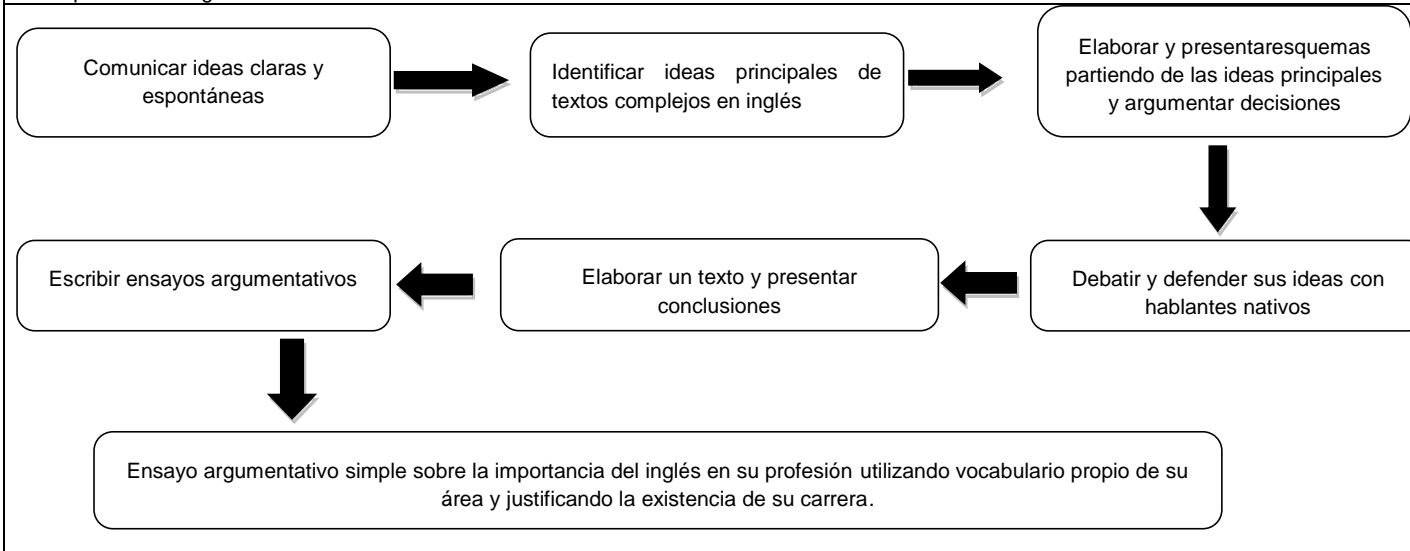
Comunicar ideas claras y espontáneas

Identificar ideas principales de textos complejos en inglés

Elaborar y presentaresquemas partiendo de las ideas principales y argumentar decisiones

Debatir y defender sus ideas con hablantes nativos

Elaborar un texto y presentar conclusiones

Escribir ensayos argumentativos

Ensayo argumentativo simple sobre la importancia del inglés en su profesión utilizando vocabulario propio de su área y justificando la existencia de su carrera.